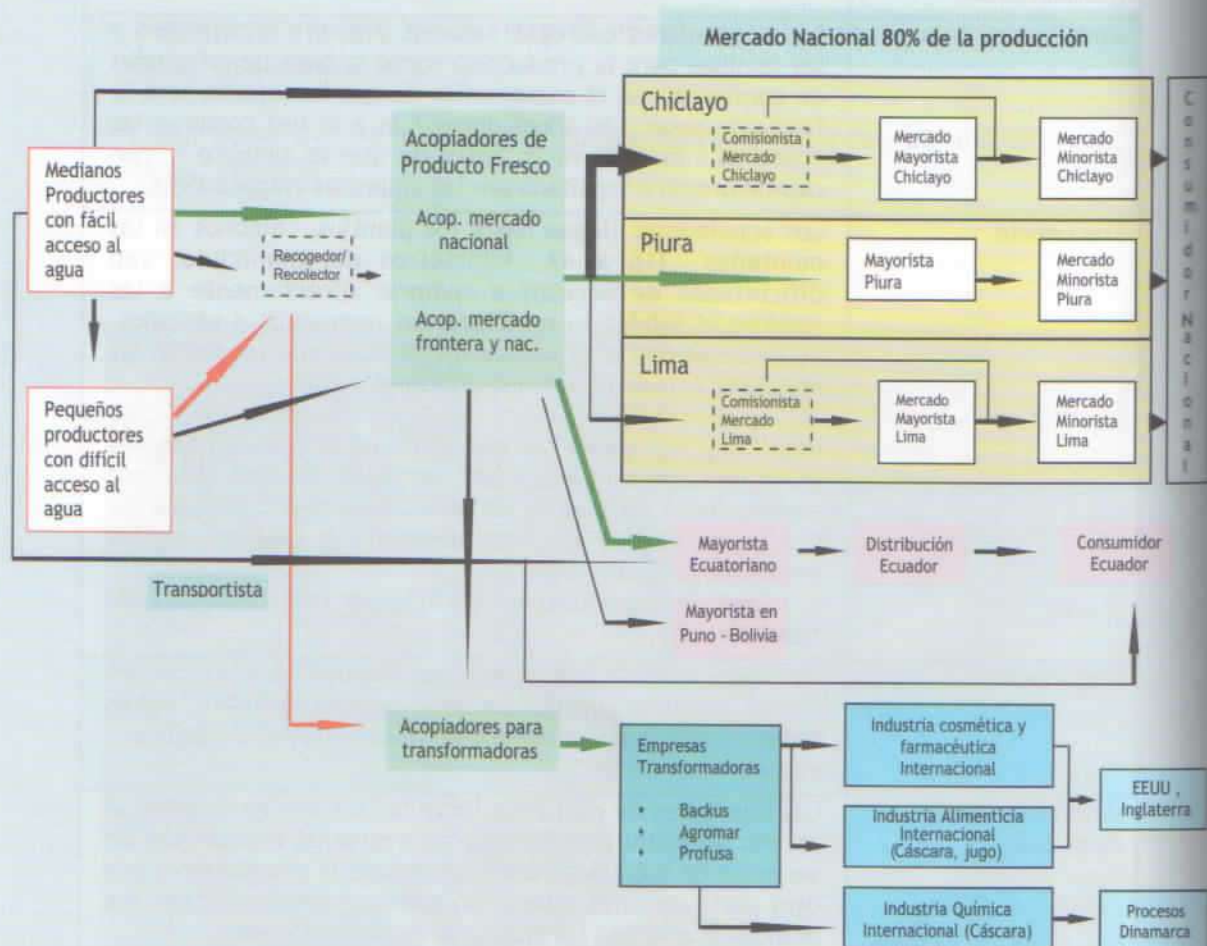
Mercado Nacional 80% de la producción

Medianos Productores con fácil acceso al agua

Recogedor/ Recolector

Pequeños productores con difícil acceso al agua

Acopiadores de Producto Fresco

Acop. mercado nacional

Acop. mercado frontera y nac.

Chiclayo

Comisionista Mercado Chiclayo

Mercado Mayorista Chiclayo

Mercado Minorista Chiclayo

Piura

Mayorista Piura

Mercado Minorista Piura

Lima

Comisionista Mercado Lima

Mercado Mayorista Lima

Mercado Minorista Lima

Consumidor Nacional

Mayorista Ecuatoriano

Distribución Ecuador

Consumidor Ecuador

Transportista

Mayorista en Puno - Bolivia

Acopiadores para transformadoras

Empresas Transformadoras

• Backus
• Agromar
• Profusa

Industria cosmética y farmacéutica Internacional

Industria Alimenticia Internacional (Cáscara, jugo)

EEUU , Inglaterra

Industria Química Internacional (Cáscara)

Procesos Dinamarca